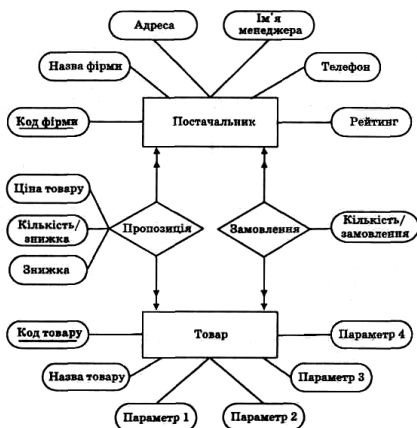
Адреса

Ім'я менеджера

Назва фірми

Телефон

Код фірми

Постачальник

Рейтинг

Ціна товару

Кількість/ знижка

Пропозиція

Замовлення

Кількість/ замовлення

Знижка

Код товару

Товар

Параметр 4

Назва товару

Параметр 3

Параметр 1

Параметр 2